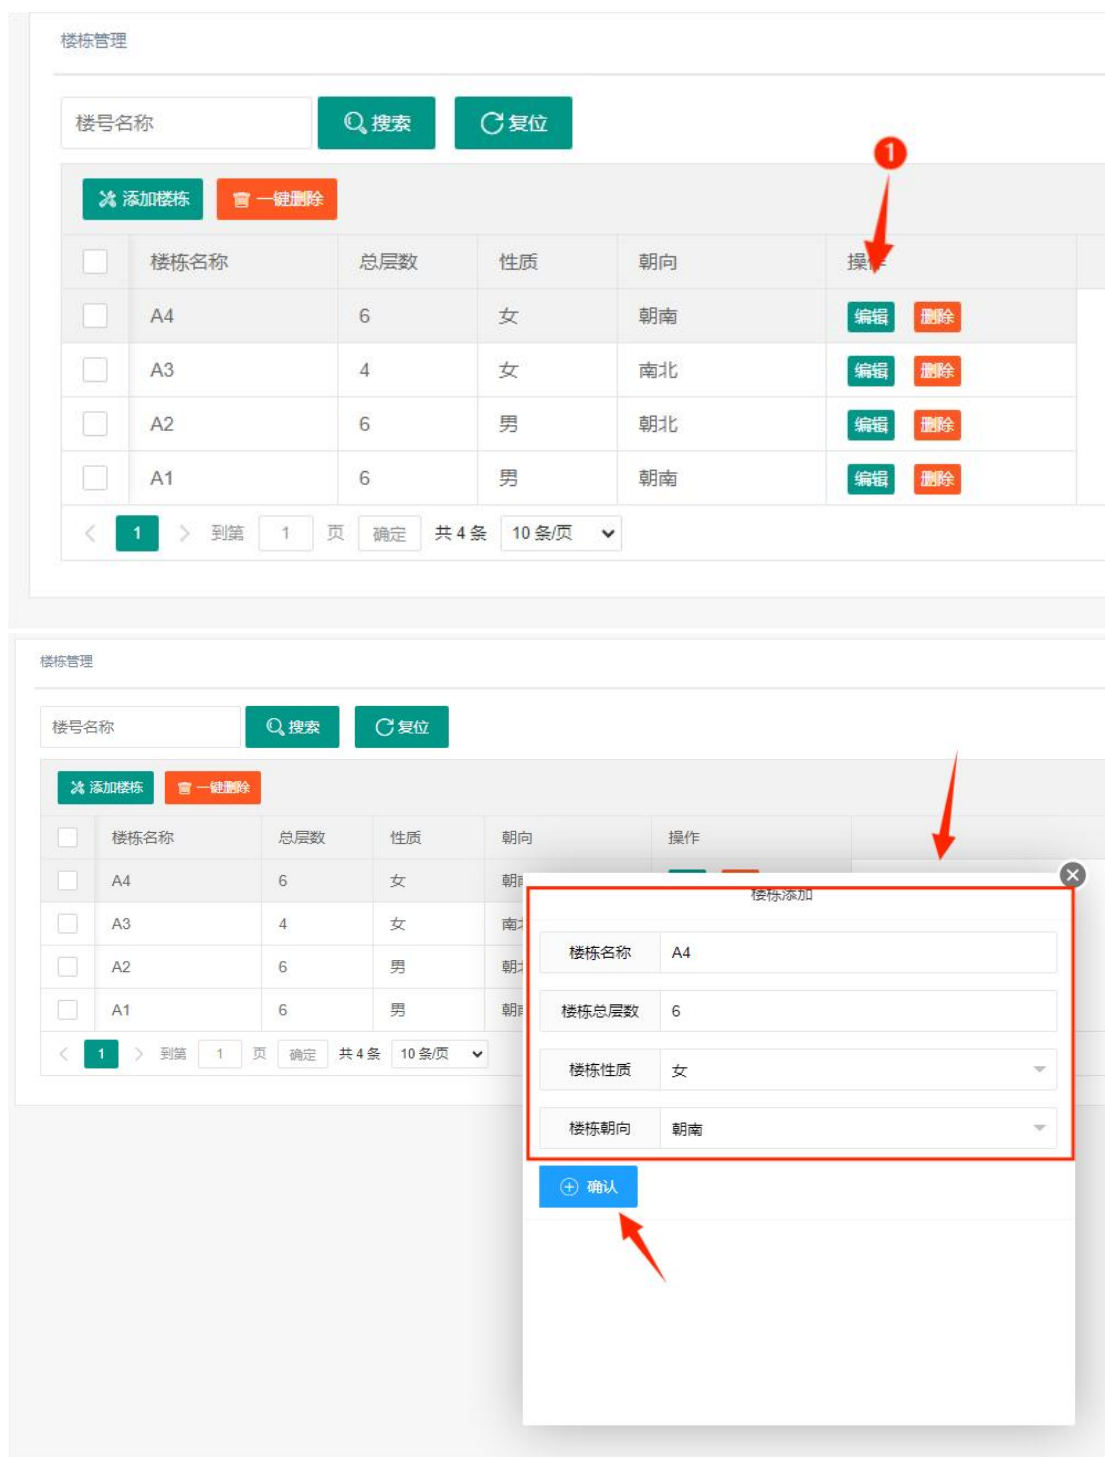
楼栋管理

楼号名称 搜索 复位

添加楼栋 一键删除

1

| | 楼栋名称 | 总层数 | 性质 | 朝向 | 操作 |
|---|---|---|---|---|---|
| | A4 | 6 | 女 | 朝南 | 编辑 删除 |
| | A3 | 4 | 女 | 南北 | 编辑 删除 |
| | A2 | 6 | 男 | 朝北 | 编辑 删除 |
| | A1 | 6 | 男 | 朝南 | 编辑 删除 |

1 到第 1 页 确定 共 4 条 10 条/页

楼栋管理

楼号名称 搜索 复位

添加楼栋 一键删除

| | 楼栋名称 | 总层数 | 性质 | 朝向 | 操作 |
|---|---|---|---|---|---|
| | A4 | 6 | 女 | 朝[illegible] | |
| | A3 | 4 | 女 | 南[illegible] | |
| | A2 | 6 | 男 | 朝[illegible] | |
| | A1 | 6 | 男 | 朝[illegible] | |

1 到第 1 页 确定 共 4 条 10 条/页

楼栋添加

楼栋名称 A4

楼栋总层数 6

楼栋性质 女

楼栋朝向 朝南

确认